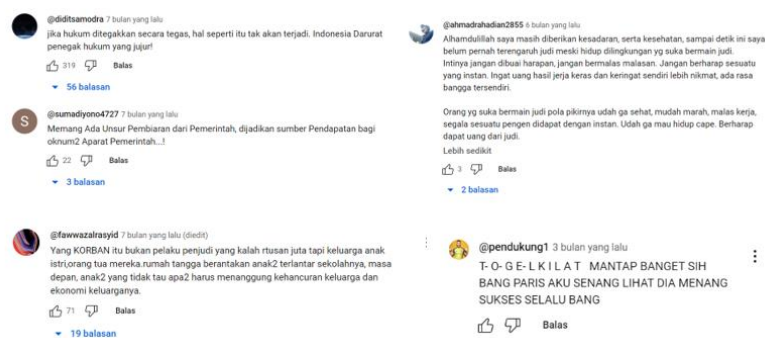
@diditsamodra 7 bulan yang lalu
jika hukum ditegakkan secara tegas, hal seperti itu tak akan terjadi. Indonesia Darurat penegak hukum yang jujur!
319 Balas
56 balasan

@sumadiyono4727 7 bulan yang lalu
Memang Ada Unsur Pembiaran dari Pemerintah, dijadikan sumber Pendapatan bagi oknum2 Aparat Pemerintah...!
22 Balas
3 balasan

@fawwazalrasyid 7 bulan yang lalu (diedit)
Yang KORBAN itu bukan pelaku penjudi yang kalah rtusan juta tapi keluarga anak istri,orang tua mereka.rumah tangga berantakan anak2 terlantar sekolahnya, masa depan, anak2 yang tidak tau apa2 harus menanggung kehancuran keluarga dan ekonomi keluarganya.
71 Balas
19 balasan

@ahmadrahadian2855 6 bulan yang lalu
Alhamdulillah saya masih diberikan kesadaran, serta kesehatan, sampai detik ini saya belum pernah terengaruh judi meski hidup dilingkungan yg suka bermain judi. Intinya jangan dibuai harapan, jangan bermalas malasan. Jangan berharap sesuatu yang instan. Ingat uang hasil jerja keras dan keringat sendiri lebih nikmat, ada rasa bangga tersendiri.

Orang yg suka bermain judi pola pikirnya udah ga sehat, mudah marah, malas kerja, segala sesuatu pengen didapat dengan instan. Udah ga mau hidup cape. Berharap dapat uang dari judi.
Lebih sedikit
3 Balas
2 balasan

@pendukung1 3 bulan yang lalu
T- O- G E- L K I L A T MANTAP BANGET SIH BANG PARIS AKU SENANG LIHAT DIA MENANG SUKSES SELALU BANG
Balas